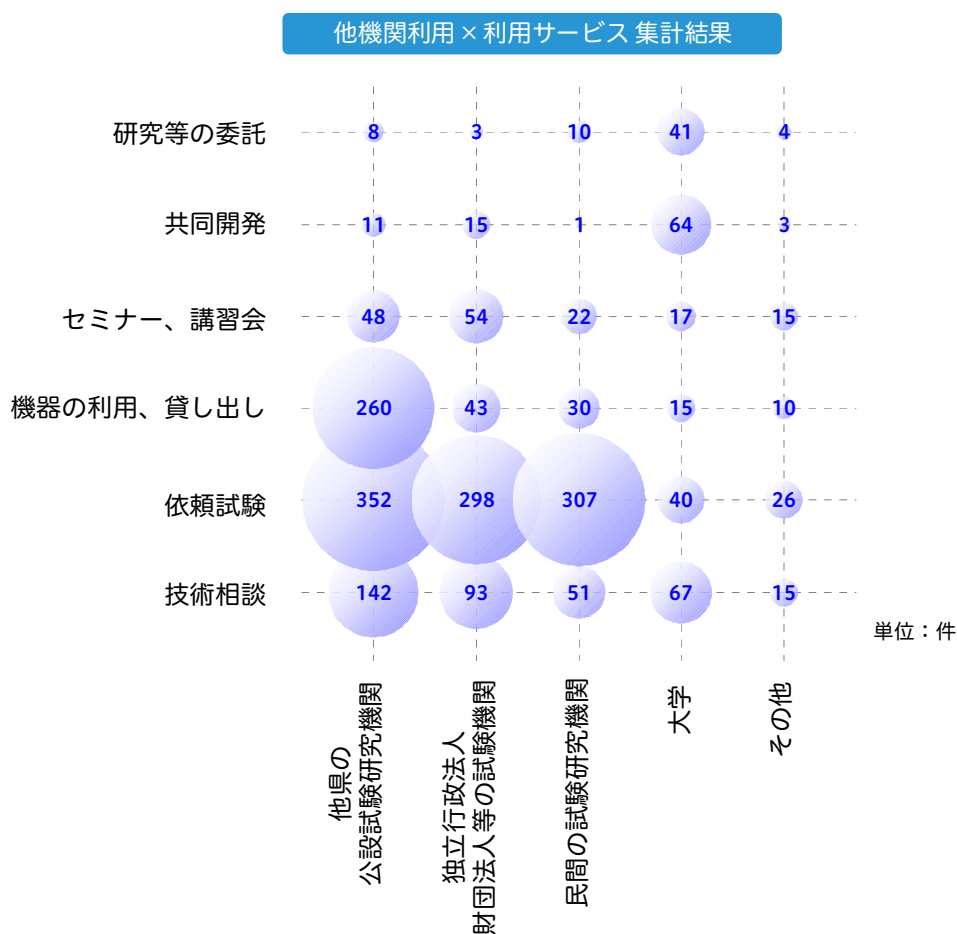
他機関利用 × 利用サービス 集計結果

| | 他県の公設試験研究機関 | 独立行政法人財団法人等の試験機関 | 民間の試験研究機関 | 大学 | その他 |
|---|---|---|---|---|---|
| 研究等の委託 | 8 | 3 | 10 | 41 | 4 |
| 共同開発 | 11 | 15 | 1 | 64 | 3 |
| セミナー、講習会 | 48 | 54 | 22 | 17 | 15 |
| 機器の利用、貸し出し | 260 | 43 | 30 | 15 | 10 |
| 依頼試験 | 352 | 298 | 307 | 40 | 26 |
| 技術相談 | 142 | 93 | 51 | 67 | 15 |

単位：件